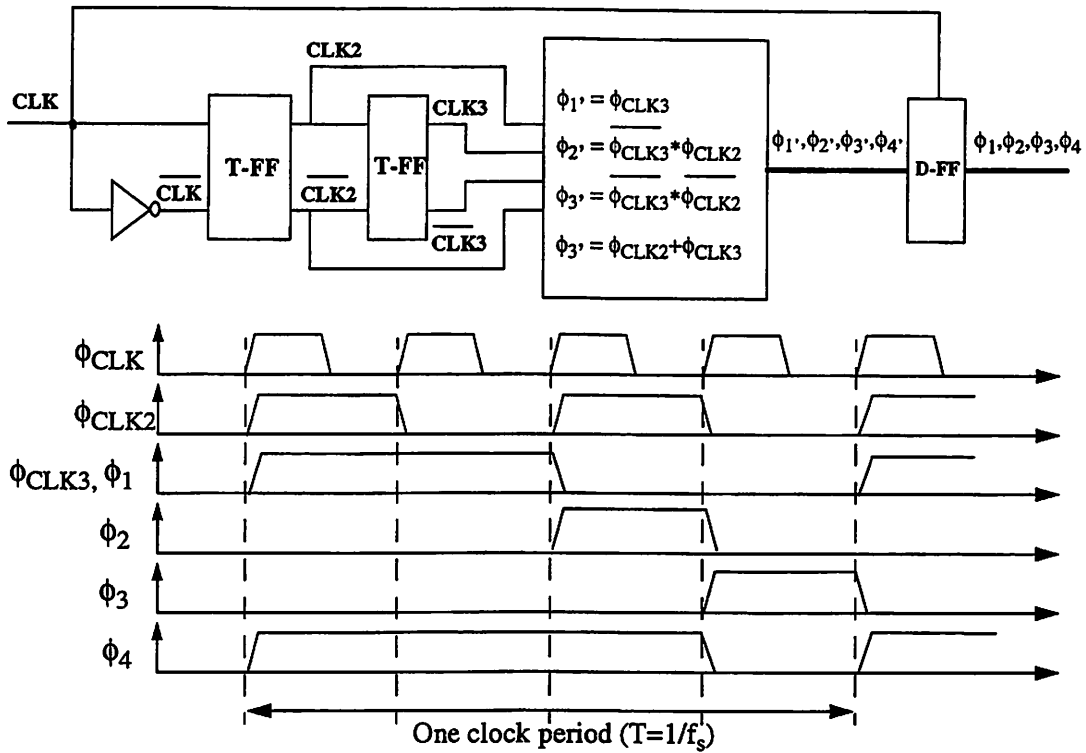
CLK
CLK2
$\overline{CLK}$
T-FF
$\overline{CLK2}$
T-FF
CLK3
$\overline{CLK3}$
$\phi_{1'} = \phi_{CLK3}$
$\phi_{2'} = \overline{\phi_{CLK3}}*\phi_{CLK2}$
$\phi_{3'} = \overline{\phi_{CLK3}}*\overline{\phi_{CLK2}}$
$\phi_{3'} = \phi_{CLK2}+\phi_{CLK3}$
$\phi_{1'},\phi_{2'},\phi_{3'},\phi_{4'}$
D-FF
$\phi_1,\phi_2,\phi_3,\phi_4$
$\phi_{CLK}$
$\phi_{CLK2}$
$\phi_{CLK3}, \phi_1$
$\phi_2$
$\phi_3$
$\phi_4$
One clock period ($T=1/f_s$)